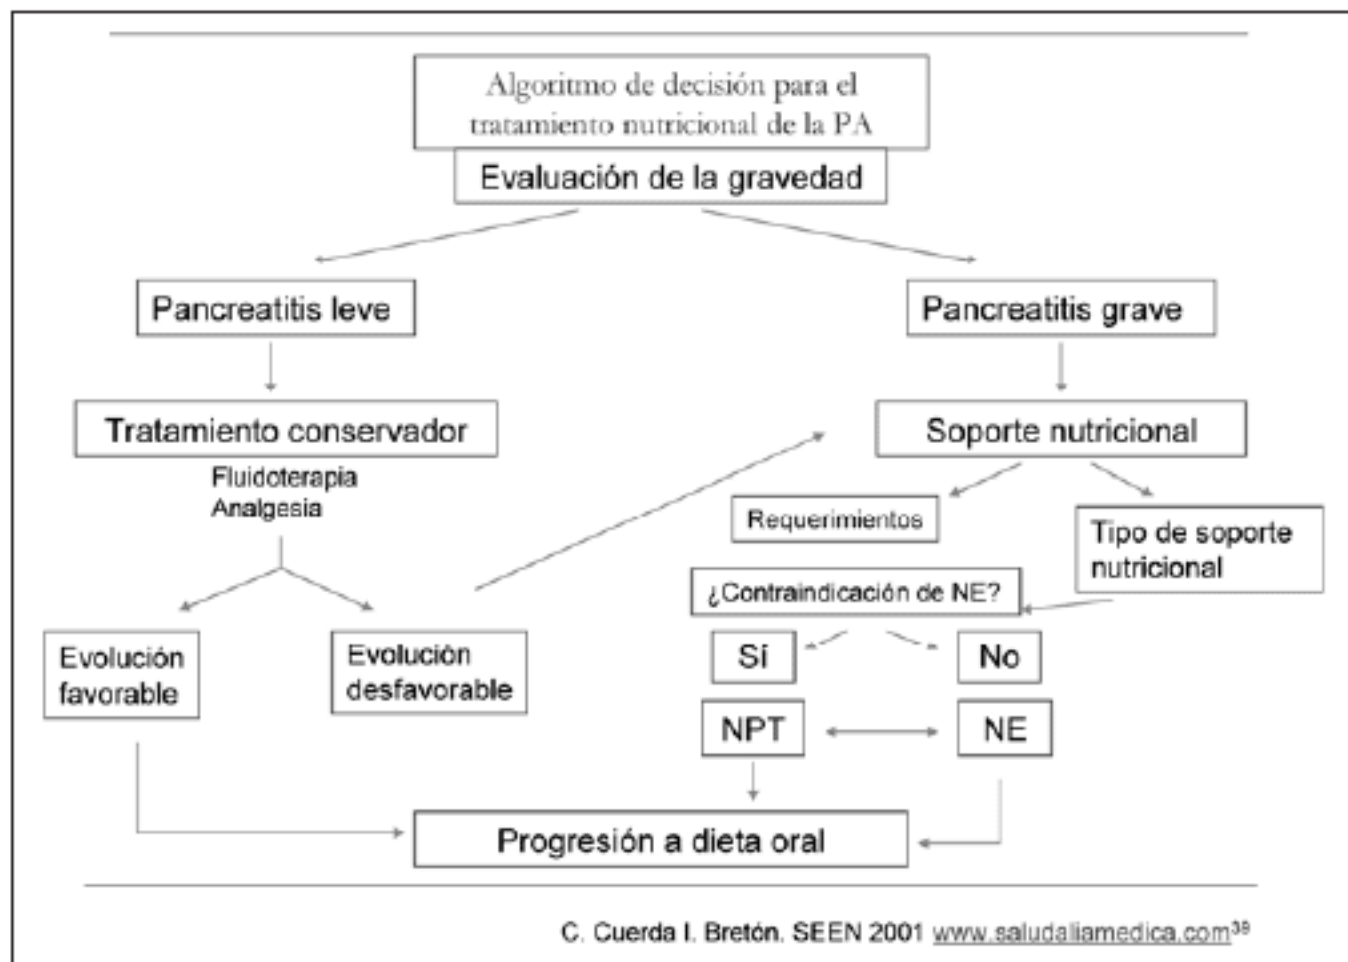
Algoritmo de decisión para el tratamiento nutricional de la PA

Evaluación de la gravedad

Pancreatitis leve

Pancreatitis grave

Tratamiento conservador
Fluidoterapia
Analgesia

Soporte nutricional

Requerimientos

Tipo de soporte nutricional

¿Contraindicación de NE?

Sí

No

Evolución favorable

Evolución desfavorable

NPT

NE

Progresión a dieta oral

C. Cuerda I. Bretón. SEEN 2001 www.saludaliamedica.com$^{39}$